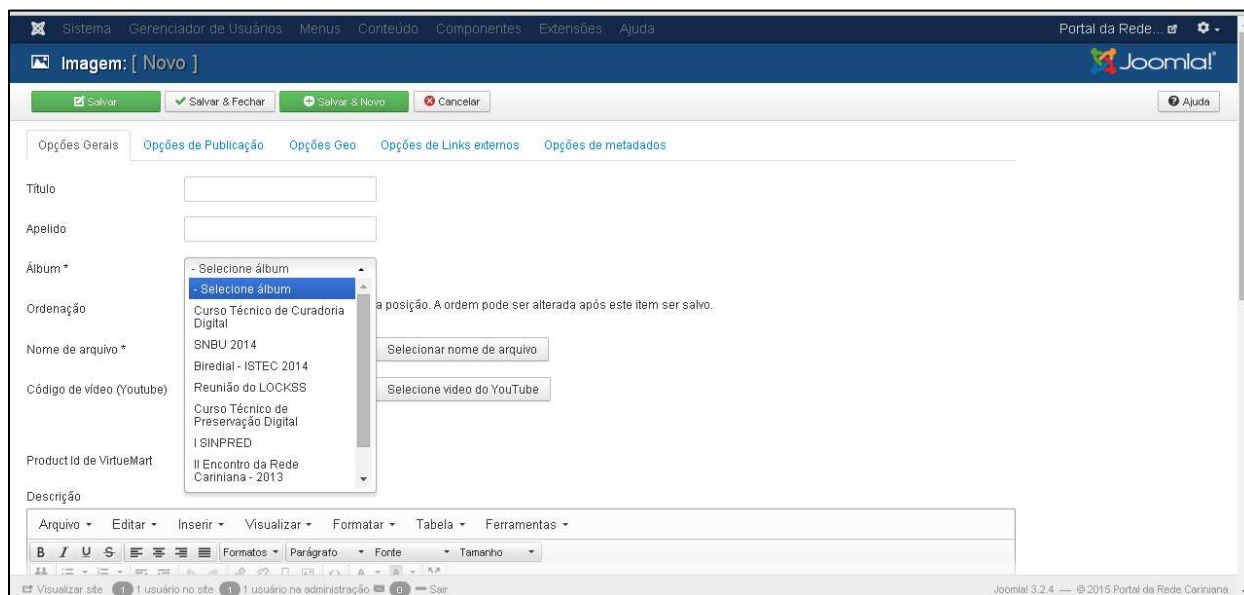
Sistema Gerenciador de Usuários Menus Conteúdo Componentes Extensões Ajuda

Portal da Rede...

Imagem: [ Novo ]

Joomla!

Salvar
Salvar & Fechar
Salvar & Novo
Cancelar
Ajuda

Opções Gerais
Opções de Publicação
Opções Geo
Opções de Links externos
Opções de metadados

Título

Apelido

Álbum *
- Selecione álbum
- Selecione álbum
Curso Técnico de Curadoria Digital
SNBU 2014
Biredial - ISTEC 2014
Reunião do LOCKSS
Curso Técnico de Preservação Digital
I SINPRED
II Encontro da Rede Cariniana - 2013

Ordenação
a posição. A ordem pode ser alterada após este item ser salvo.

Nome de arquivo *
Selecionar nome de arquivo

Código de vídeo (Youtube)
Selecione video do YouTube

Product Id de VirtueMart

Descrição

Arquivo Editar Inserir Visualizar Formatar Tabela Ferramentas

Formatos Parágrafo Fonte Tamanho

Visualizar site 1 1 usuário no site 1 1 usuário na administração 0 — Sair

Joomla! 3.2.4 — © 2015 Portal da Rede Cariniana